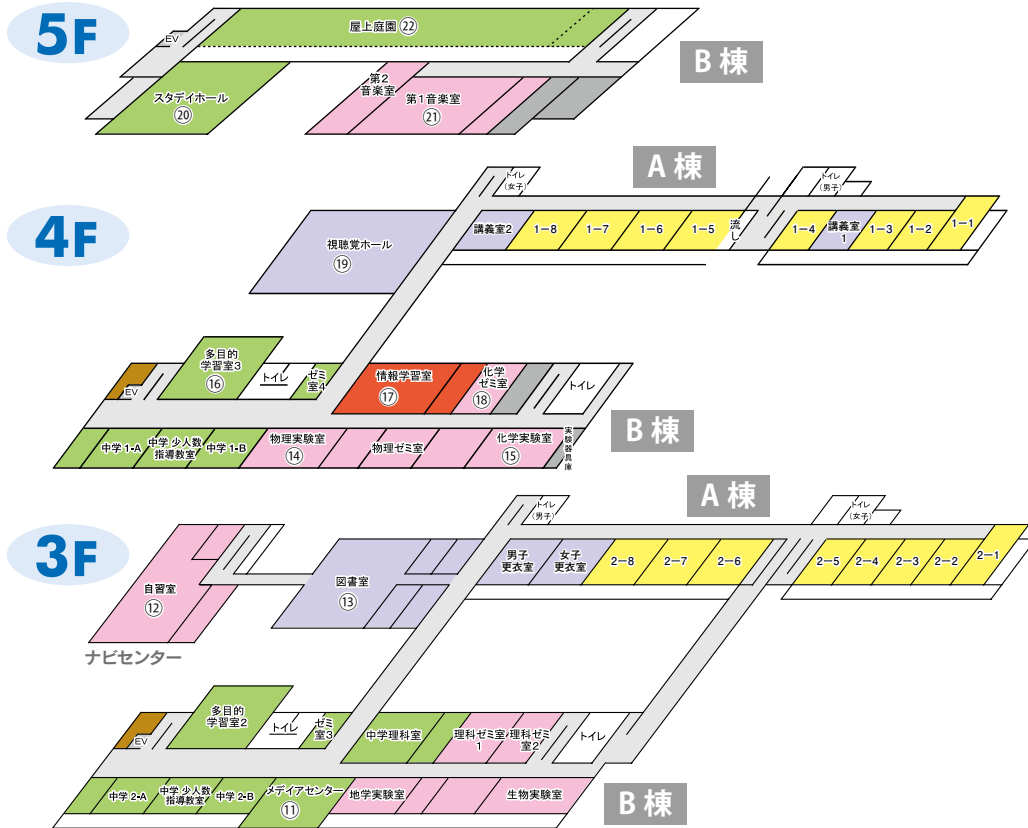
5F

EV
屋上庭園 ㉒
B 棟
スタディホール ⑳
第2音楽室
第1音楽室 ㉑

4F

A 棟
トイレ(女子)
トイレ(男子)
視聴覚ホール ⑲
講義室2
1−8
1−7
1−6
1−5
流し
1−4
講義室1
1−3
1−2
1−1
EV
多目的学習室3 ⑯
トイレ
ゼミ室4
情報学習室 ⑰
化学ゼミ室 ⑱
トイレ
B 棟
中学 1-A
中学 少人数指導教室
中学 1-B
物理実験室 ⑭
物理ゼミ室
化学実験室 ⑮
実験器具庫

3F

A 棟
トイレ(男子)
トイレ(女子)
自習室 ⑫
ナビセンター
図書室 ⑬
男子更衣室
女子更衣室
2−8
2−7
2−6
2−5
2−4
2−3
2−2
2−1
EV
多目的学習室2
トイレ
ゼミ室3
中学理科室
理科ゼミ室1
理科ゼミ室2
トイレ
中学 2-A
中学 少人数指導教室
中学 2-B
メディアセンター ⑪
地学実験室
生物実験室
B 棟